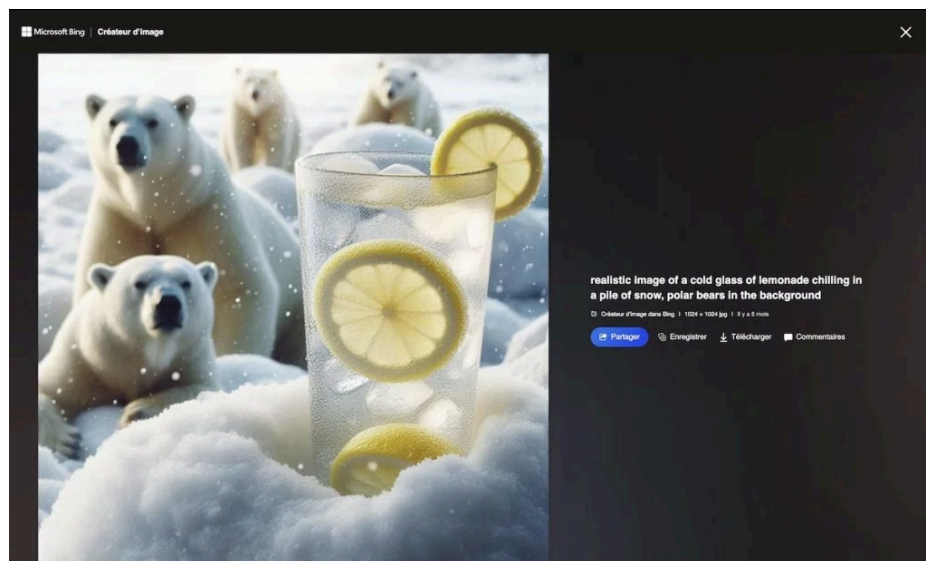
Microsoft Bing | Créateur d'image

realistic image of a cold glass of lemonade chilling in a pile of snow, polar bears in the background

Créateur d'image dans Bing | 1024 x 1024 jpg | Il y a 8 mois

Partager Enregistrer Télécharger Commentaires